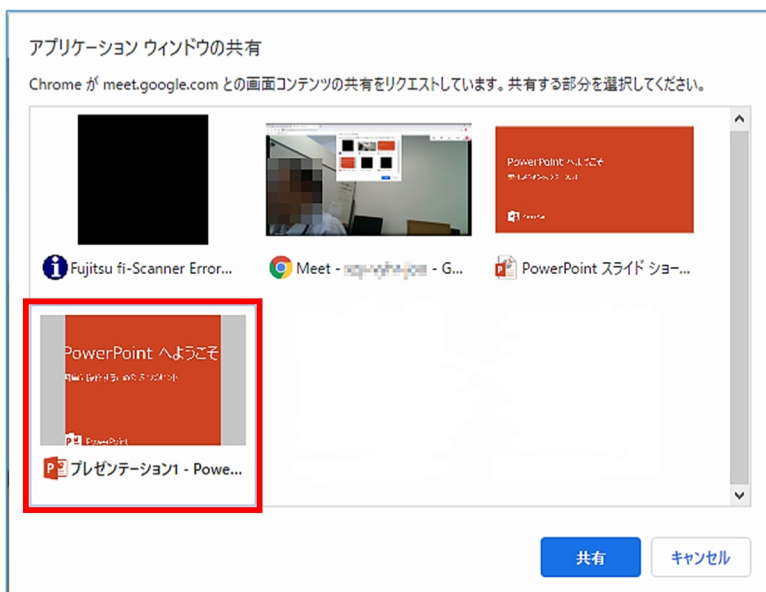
アプリケーション ウィンドウの共有

Chrome が meet.google.com との画面コンテンツの共有をリクエストしています。共有する部分を選択してください。

Fujitsu fi-Scanner Error...

Meet - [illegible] - G...

PowerPoint へようこそ

PowerPoint スライド ショー...

PowerPoint へようこそ

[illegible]

PowerPoint

プレゼンテーション1 - Powe...

共有

キャンセル